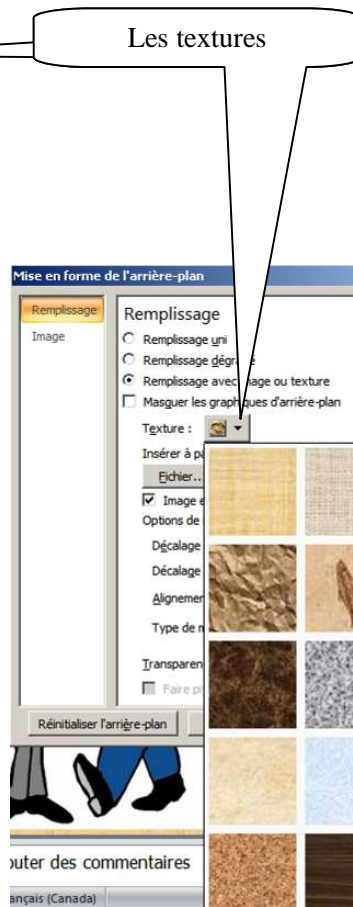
Les textures

Mise en forme de l'arrière-plan

Remplissage

Image

Remplissage

Remplissage uni

Remplissage dégradé

Remplissage avec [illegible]age ou texture

Masquer les graph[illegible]ques d'arrière-plan

Texture :

Insérer à pa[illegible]

Fichier...

Image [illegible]

Options de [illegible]

Décalage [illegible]

Décalage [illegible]

Alignemen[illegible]

Type de m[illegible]

Transparen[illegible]

Faire p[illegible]

Réinitialiser l'arrière-plan

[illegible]outer des commentaires

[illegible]ançais (Canada)